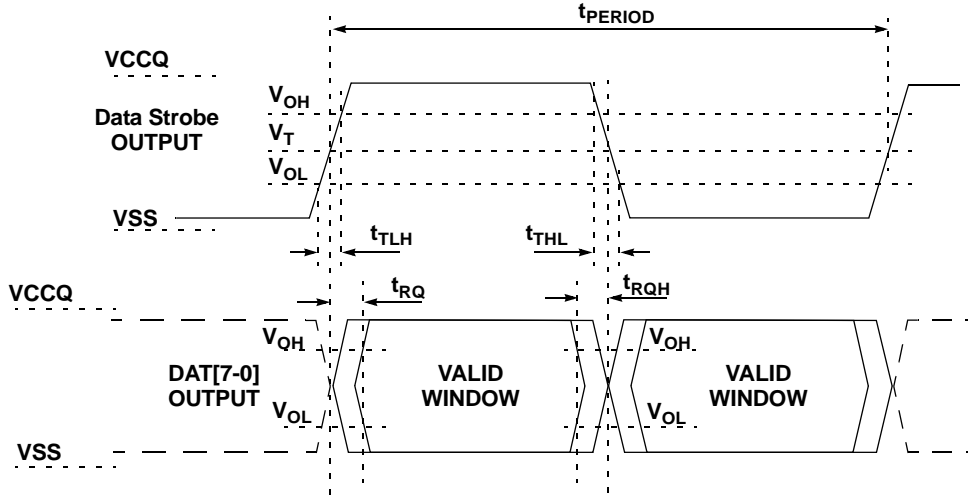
$t_{PERIOD}$

VCCQ

$V_{OH}$

Data Strobe OUTPUT

$V_T$

$V_{OL}$

VSS

$t_{TLH}$

$t_{THL}$

VCCQ

$t_{RQ}$

$t_{RQH}$

$V_{OH}$

$V_{OH}$

DAT[7-0] OUTPUT

VALID WINDOW

VALID WINDOW

$V_{OL}$

$V_{OL}$

VSS